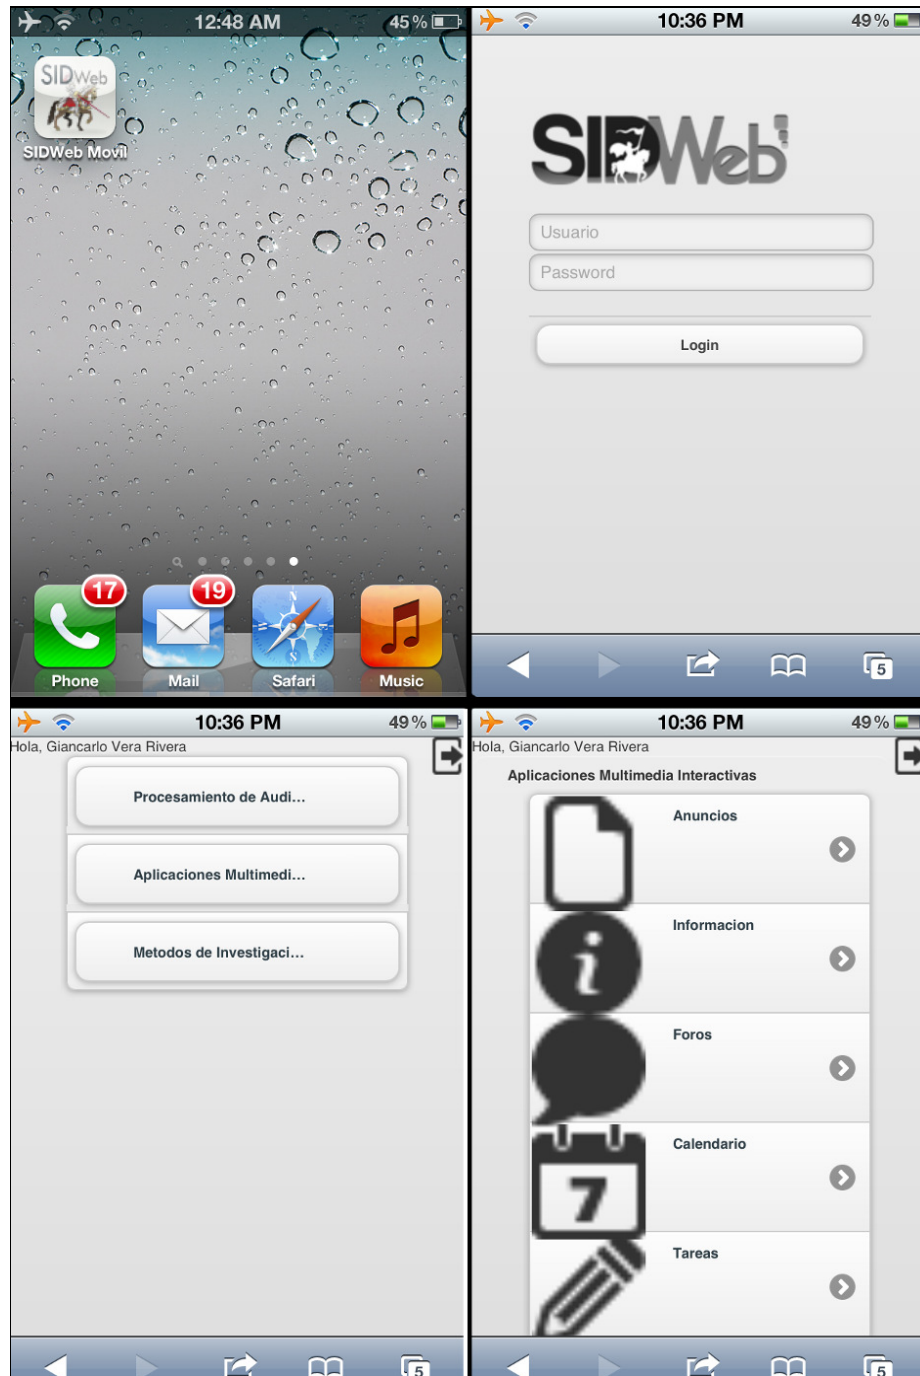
12:48 AM 45 %

SIDWeb

SIDWeb Movil

17
Phone

19
Mail

Safari

Music

10:36 PM 49 %

SIDWeb

Usuario

Password

Login

5

10:36 PM 49 %

Hola, Giancarlo Vera Rivera

Procesamiento de Audi...

Aplicaciones Multimedi...

Metodos de Investigaci...

5

10:36 PM 49 %

Hola, Giancarlo Vera Rivera

Aplicaciones Multimedia Interactivas

Anuncios

Informacion

Foros

Calendario

7

Tareas

5